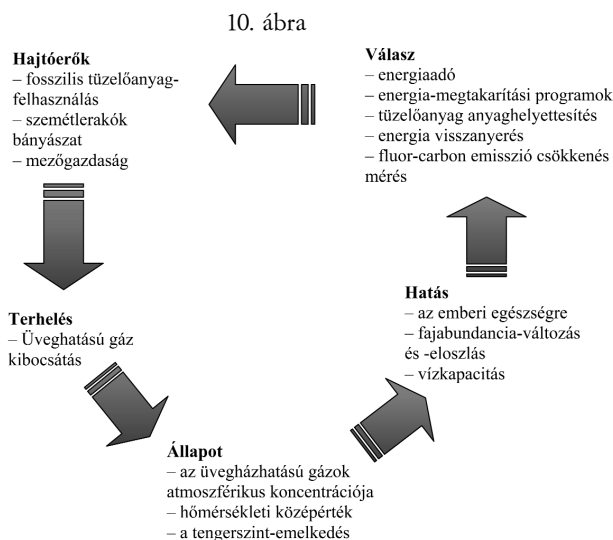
10. ábra

Hajtóerők
– fosszilis tüzelőanyag-felhasználás
– szemétlerakók bányászat
– mezőgazdaság

Válasz
– energiaadó
– energia-megtakarítási programok
– tüzelőanyag anyaghelyettesítés
– energia visszanyerés
– fluor-carbon emisszió csökkenés mérés

Terhelés
– Üveghatású gáz kibocsátás

Hatás
– az emberi egészségre
– fajabundancia-változás és -eloszlás
– vízkapacitás

Állapot
– az üvegházhatású gázok atmoszférikus koncentrációja
– hőmérsékleti középérték
– a tengerszint-emelkedés